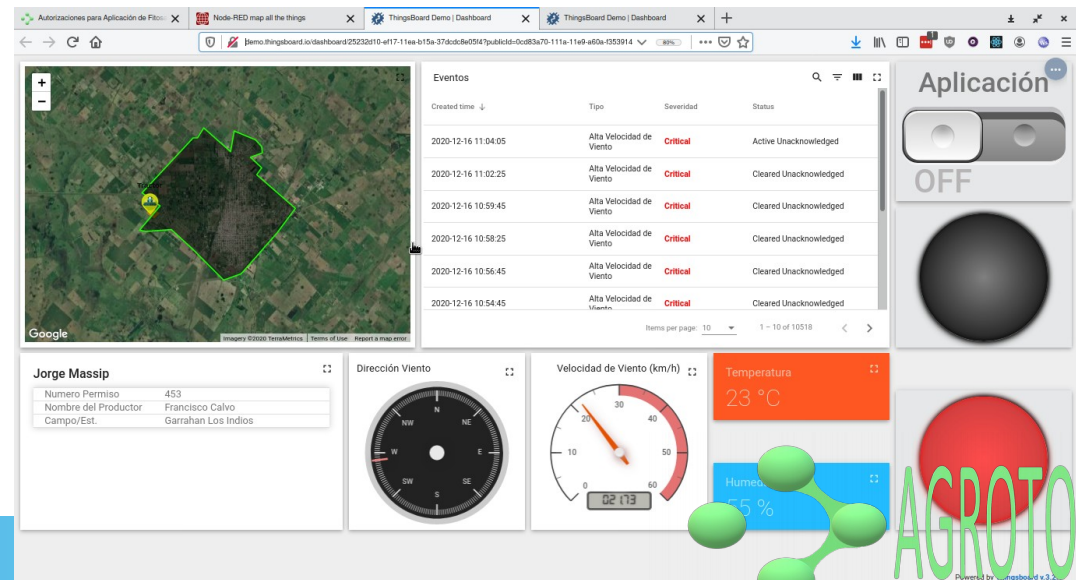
Autorizaciones para Aplicación de Fitosa ✕
Node-RED map all the things ✕
ThingsBoard Demo | Dashboard ✕
ThingsBoard Demo | Dashboard ✕
+

demo.thingsboard.io/dashboard/25232d10-ef17-11ea-b15a-37dcdc8e05f4?publicId=0cd83a70-111a-11e9-a60a-f353914
80%

+
−
Google
Imagery ©2020 TerraMetrics | Terms of Use | Report a map error

Eventos

| Created time ↓ | Tipo | Severidad | Status |
|---|---|---|---|
| 2020-12-16 11:04:05 | Alta Velocidad de Viento | Critical | Active Unacknowledged |
| 2020-12-16 11:02:25 | Alta Velocidad de Viento | Critical | Cleared Unacknowledged |
| 2020-12-16 10:59:45 | Alta Velocidad de Viento | Critical | Cleared Unacknowledged |
| 2020-12-16 10:58:25 | Alta Velocidad de Viento | Critical | Cleared Unacknowledged |
| 2020-12-16 10:56:45 | Alta Velocidad de Viento | Critical | Cleared Unacknowledged |
| 2020-12-16 10:54:45 | Alta Velocidad de Viento | Critical | Cleared Unacknowledged |

Items per page: 10
1 – 10 of 10518

Aplicación
OFF

Jorge Massip

| Numero Permiso | 453 |
|---|---|
| Nombre del Productor | Francisco Calvo |
| Campo/Est. | Garrahan Los Indios |

Dirección Viento
N
NE
E
SE
S
SW
W
NW

Velocidad de Viento (km/h)
0
10
20
30
40
50
60
02173

Temperatura
23 °C

Humed
55 %

AGROTO

Powered by Thingsboard v.3.2